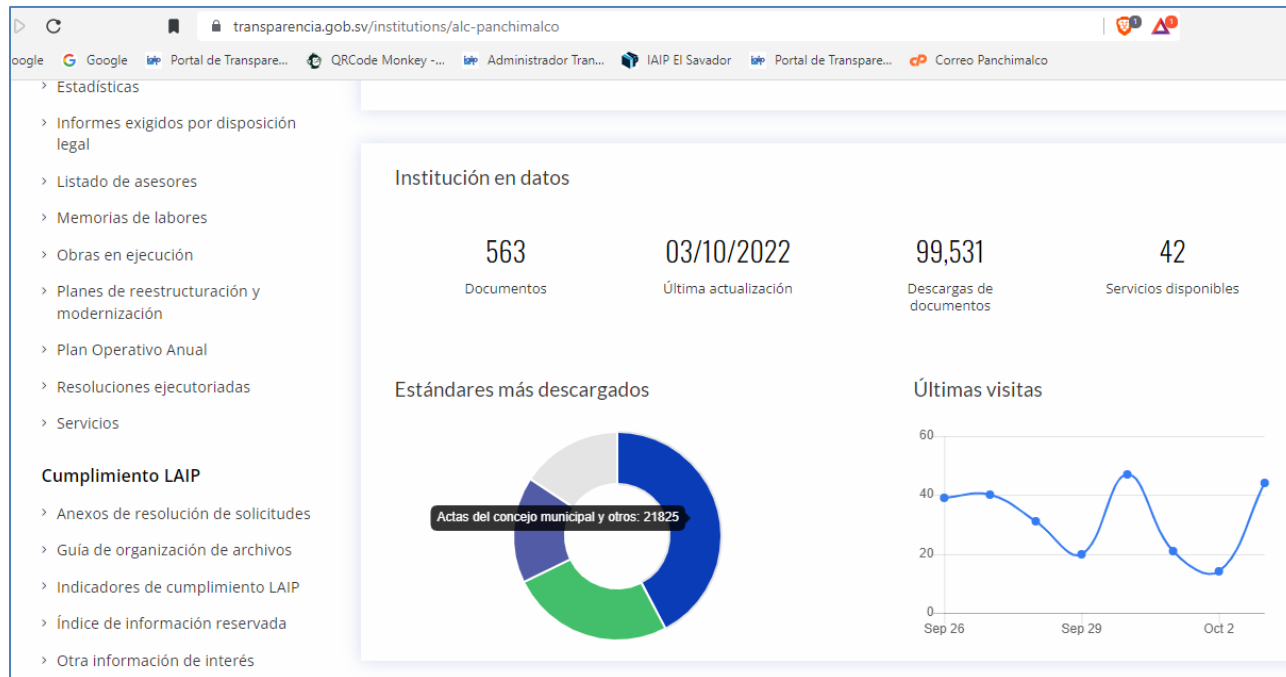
transparencia.gob.sv/institutions/alc-panchimalco

oogle Google Portal de Transpare... QRCode Monkey -... Administrador Tran... IAIP El Salvador Portal de Transpare... Correo Panchimalco

Estadísticas

Informes exigidos por disposición legal

Listado de asesores

Memorias de labores

Obras en ejecución

Planes de reestructuración y modernización

Plan Operativo Anual

Resoluciones ejecutoriadas

Servicios

Cumplimiento LAIP

Anexos de resolución de solicitudes

Guía de organización de archivos

Indicadores de cumplimiento LAIP

Índice de información reservada

Otra información de interés

Institución en datos

563
Documentos

03/10/2022
Última actualización

99,531
Descargas de documentos

42
Servicios disponibles

Estándares más descargados

Actas del concejo municipal y otros: 21825

Últimas visitas

60
40
20
0
Sep 26
Sep 29
Oct 2